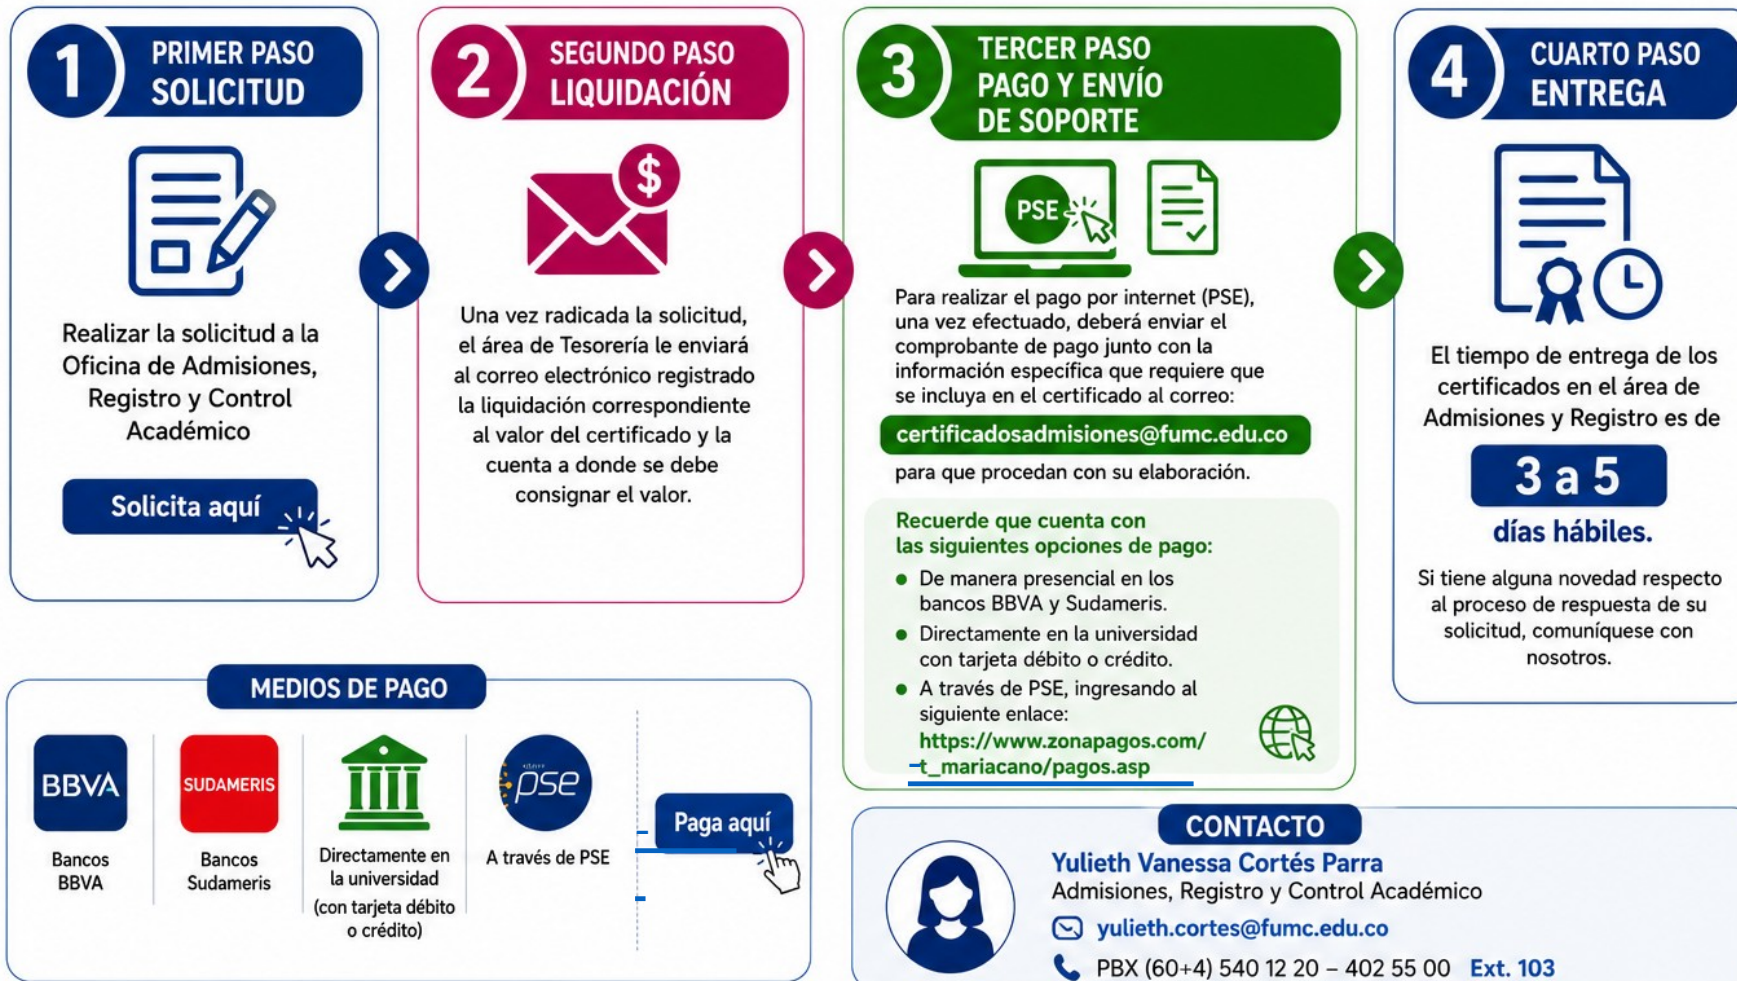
1 PRIMER PASO SOLICITUD

Realizar la solicitud a la Oficina de Admisiones, Registro y Control Académico

Solicita aquí

2 SEGUNDO PASO LIQUIDACIÓN

Una vez radicada la solicitud, el área de Tesorería le enviará al correo electrónico registrado la liquidación correspondiente al valor del certificado y la cuenta a donde se debe consignar el valor.

3 TERCER PASO PAGO Y ENVÍO DE SOPORTE

PSE

Para realizar el pago por internet (PSE), una vez efectuado, deberá enviar el comprobante de pago junto con la información específica que requiere que se incluya en el certificado al correo:

certificadosadmisiones@fumc.edu.co

para que procedan con su elaboración.

Recuerde que cuenta con las siguientes opciones de pago:

- De manera presencial en los bancos BBVA y Sudameris.
- Directamente en la universidad con tarjeta débito o crédito.
- A través de PSE, ingresando al siguiente enlace: https://www.zonapagos.com/t_mariacano/pagos.asp

4 CUARTO PASO ENTREGA

El tiempo de entrega de los certificados en el área de Admisiones y Registro es de

3 a 5

días hábiles.

Si tiene alguna novedad respecto al proceso de respuesta de su solicitud, comuníquese con nosotros.

MEDIOS DE PAGO

BBVA
Bancos BBVA

SUDAMERIS
Bancos Sudameris

Directamente en la universidad (con tarjeta débito o crédito)

pse
A través de PSE

Paga aquí

CONTACTO

Yulieth Vanessa Cortés Parra
Admisiones, Registro y Control Académico
yulieth.cortes@fumc.edu.co
PBX (60+4) 540 12 20 – 402 55 00 Ext. 103